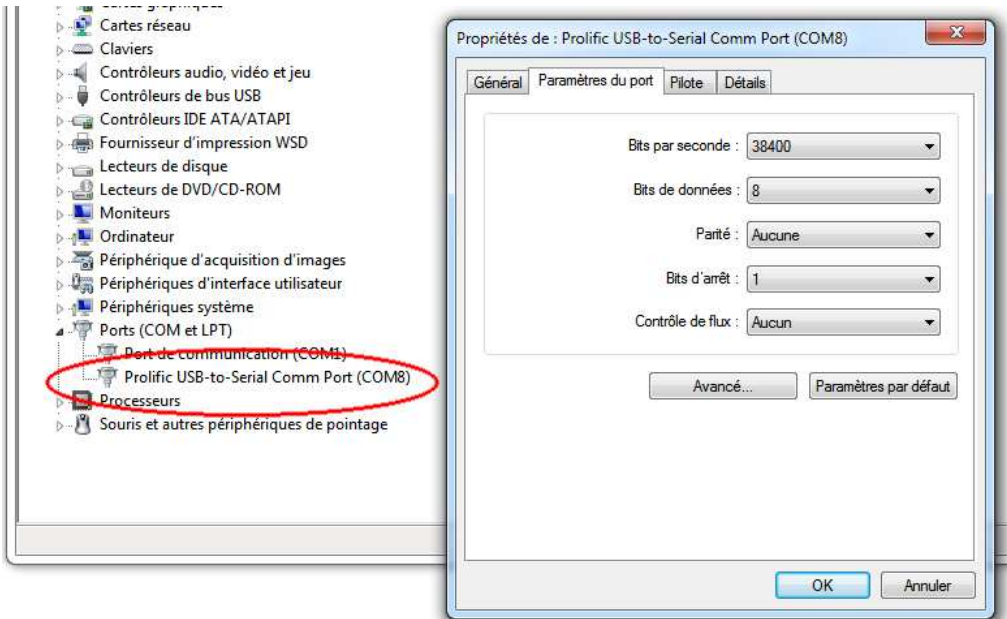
Cartes graphiques
Cartes réseau
Claviers
Contrôleurs audio, vidéo et jeu
Contrôleurs de bus USB
Contrôleurs IDE ATA/ATAPI
Fournisseur d'impression WSD
Lecteurs de disque
Lecteurs de DVD/CD-ROM
Moniteurs
Ordinateur
Périphérique d'acquisition d'images
Périphériques d'interface utilisateur
Périphériques système
Ports (COM et LPT)
Port de communication (COM1)
Prolific USB-to-Serial Comm Port (COM8)
Processeurs
Souris et autres périphériques de pointage

Propriétés de : Prolific USB-to-Serial Comm Port (COM8)
X
Général
Paramètres du port
Pilote
Détails

Bits par seconde : 38400
Bits de données : 8
Parité : Aucune
Bits d'arrêt : 1
Contrôle de flux : Aucun

Avancé...
Paramètres par défaut

OK
Annuler